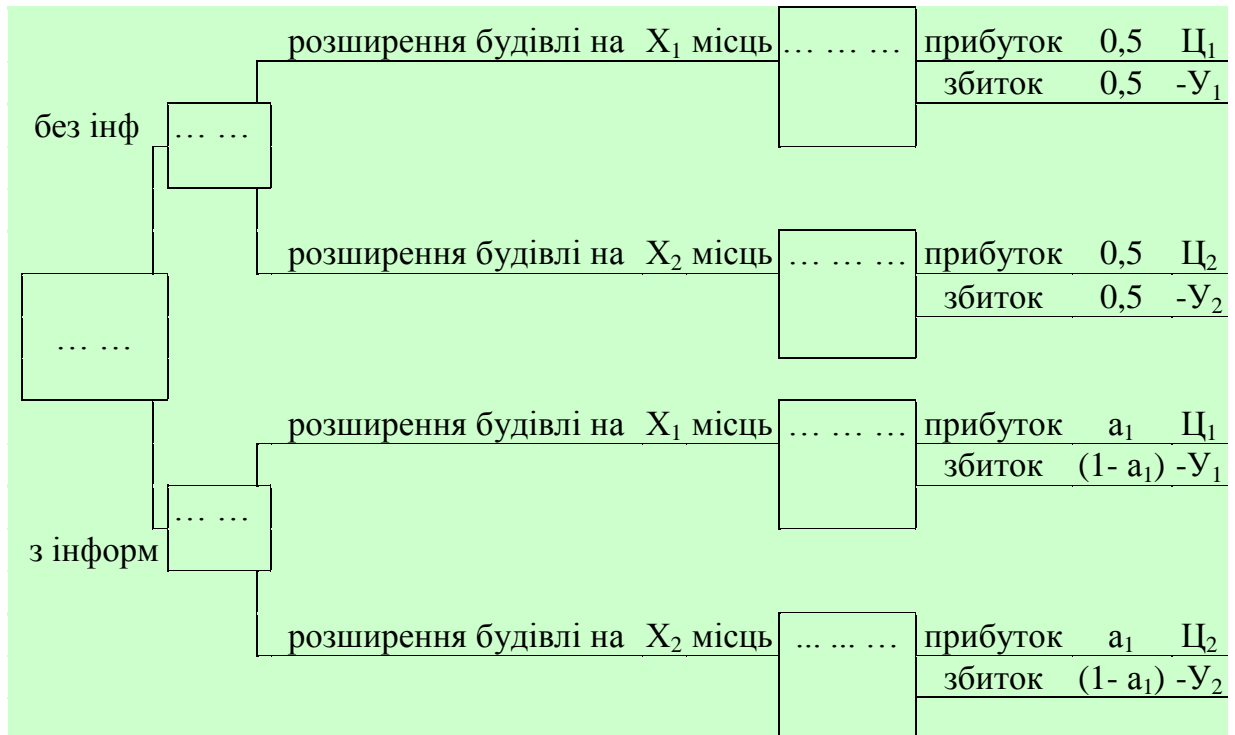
розширення будівлі на $X_1$ місць … … …
прибуток 0,5 $Ц_1$
збиток 0,5 $-У_1$

без інф … …

розширення будівлі на $X_2$ місць … … …
прибуток 0,5 $Ц_2$
збиток 0,5 $-У_2$

… …

розширення будівлі на $X_1$ місць … … …
прибуток $a_1$ $Ц_1$
збиток $(1- a_1)$ $-У_1$

… …
з інформ

розширення будівлі на $X_2$ місць ... ... …
прибуток $a_1$ $Ц_2$
збиток $(1- a_1)$ $-У_2$